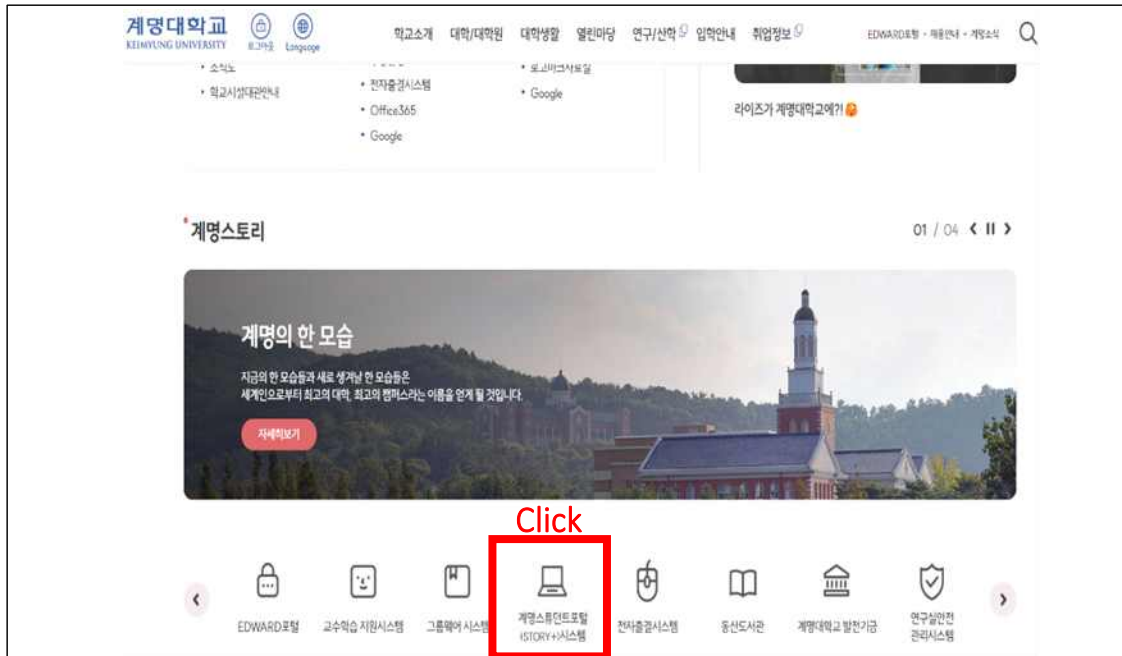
계명대학교
KEIMYUNG UNIVERSITY
로그인 Language

학교소개 대학/대학원 대학생활 열린마당 연구/산학 입학안내 취업정보

EDWARD포털 · 채용안내 · 계명소식

• 조직도
• 학교시설대관안내

• 전자출결시스템
• Office365
• Google

• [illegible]
• Google

라이즈가 계명대학교에?!

계명스토리

01 / 04

계명의 한 모습

지금의 한 모습들과 새로 생겨날 한 모습들은
세계인으로부터 최고의 대학, 최고의 캠퍼스라는 이름을 얻게 될 것입니다.

자세히보기

Click

EDWARD포털
교수학습 지원시스템
그룹웨어 시스템
계명스튜던트포털 (STORY+)시스템
전자출결시스템
동산도서관
계명대학교 발전기금
연구실안전 관리시스템